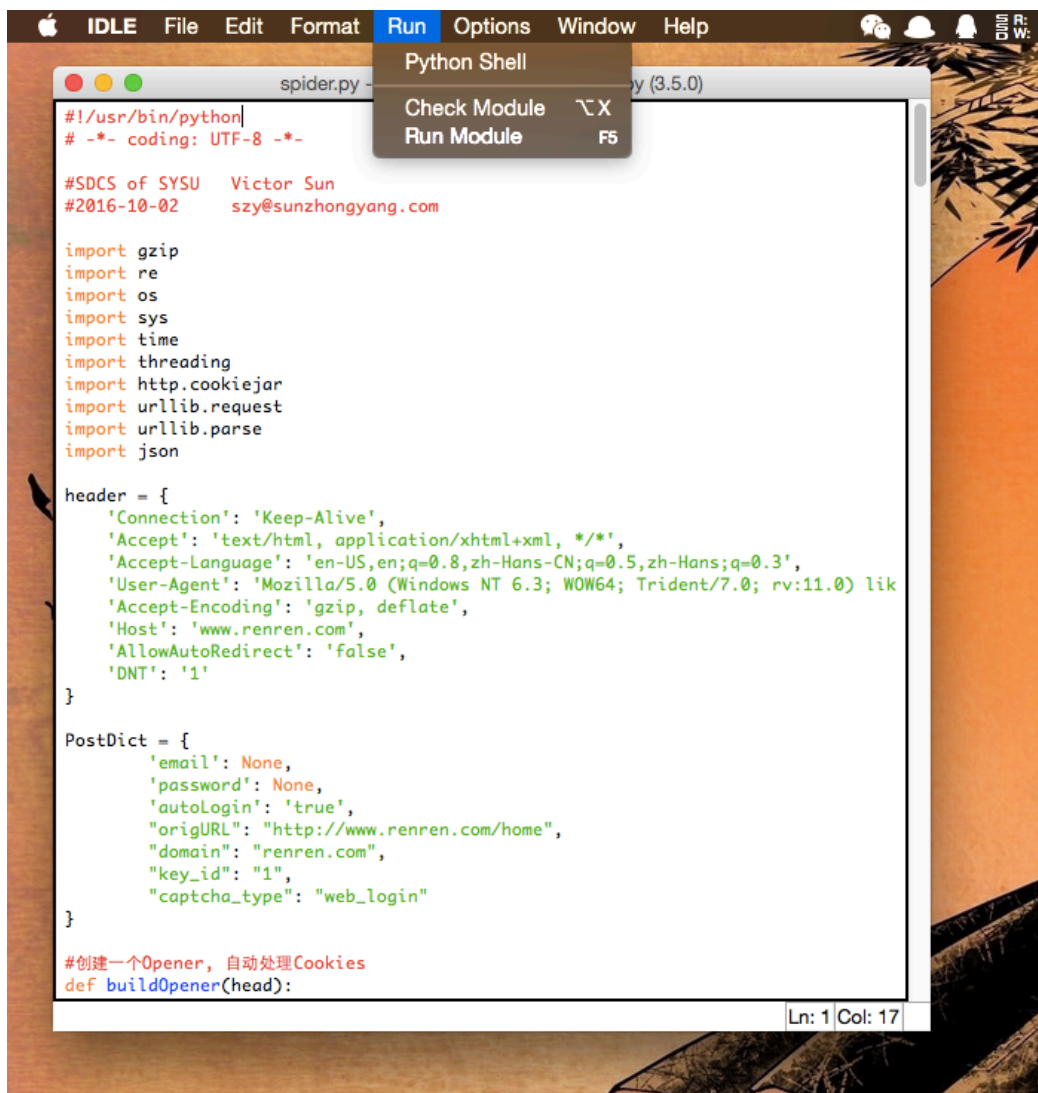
IDLE File Edit Format Run Options Window Help

Python Shell

Check Module ⌥X
Run Module F5

spider.py - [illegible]py (3.5.0)

#!/usr/bin/python
# -*- coding: UTF-8 -*-

#SDCS of SYSU Victor Sun
#2016-10-02 szy@sunzhongyang.com

import gzip
import re
import os
import sys
import time
import threading
import http.cookiejar
import urllib.request
import urllib.parse
import json

header = {
    'Connection': 'Keep-Alive',
    'Accept': 'text/html, application/xhtml+xml, */*',
    'Accept-Language': 'en-US,en;q=0.8,zh-Hans-CN;q=0.5,zh-Hans;q=0.3',
    'User-Agent': 'Mozilla/5.0 (Windows NT 6.3; WOW64; Trident/7.0; rv:11.0) lik
    'Accept-Encoding': 'gzip, deflate',
    'Host': 'www.renren.com',
    'AllowAutoRedirect': 'false',
    'DNT': '1'
}

PostDict = {
        'email': None,
        'password': None,
        'autoLogin': 'true',
        "origURL": "http://www.renren.com/home",
        "domain": "renren.com",
        "key_id": "1",
        "captcha_type": "web_login"
}

#创建一个Opener, 自动处理Cookies
def buildOpener(head):

Ln: 1 Col: 17